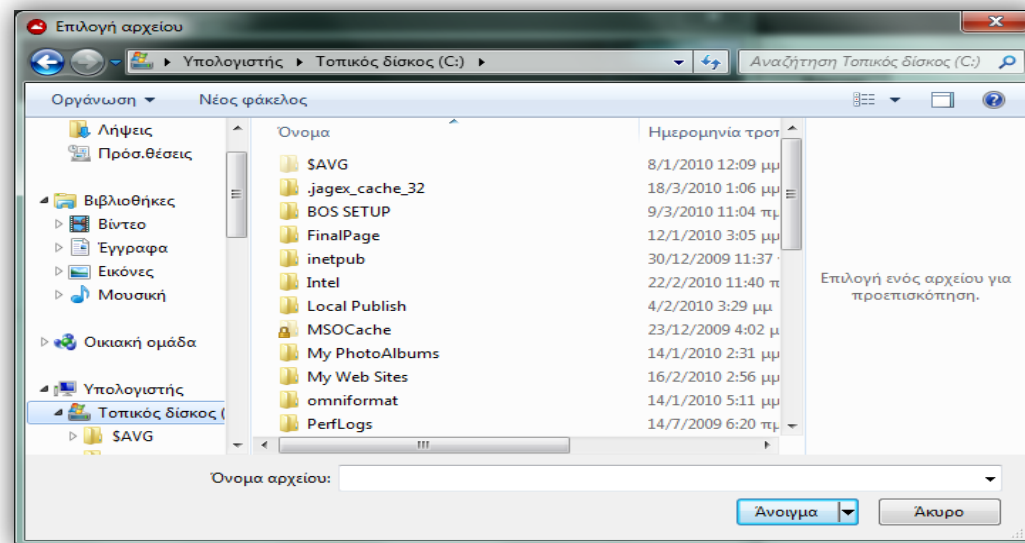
Επιλογή αρχείου

▸ Υπολογιστής ▸ Τοπικός δίσκος (C:) ▸

Αναζήτηση Τοπικός δίσκος (C:)

Οργάνωση ▾ Νέος φάκελος

Λήψεις
Πρόσ.θέσεις

Βιβλιοθήκες
Βίντεο
Έγγραφα
Εικόνες
Μουσική

Οικιακή ομάδα

Υπολογιστής
Τοπικός δίσκος (
$AVG

| Όνομα | Ημερομηνία τροπ |
|---|---|
| $AVG | 8/1/2010 12:09 μμ |
| .jagex_cache_32 | 18/3/2010 1:06 μμ |
| BOS SETUP | 9/3/2010 11:04 πμ |
| FinalPage | 12/1/2010 3:05 μμ |
| inetpub | 30/12/2009 11:37 |
| Intel | 22/2/2010 11:40 π |
| Local Publish | 4/2/2010 3:29 μμ |
| MSOCache | 23/12/2009 4:02 μ |
| My PhotoAlbums | 14/1/2010 2:31 μμ |
| My Web Sites | 16/2/2010 2:56 μμ |
| omniformat | 14/1/2010 5:11 μμ |
| PerfLogs | 14/7/2009 6:20 πμ |

Επιλογή ενός αρχείου για προεπισκόπηση.

Όνομα αρχείου:

Άνοιγμα
Άκυρο